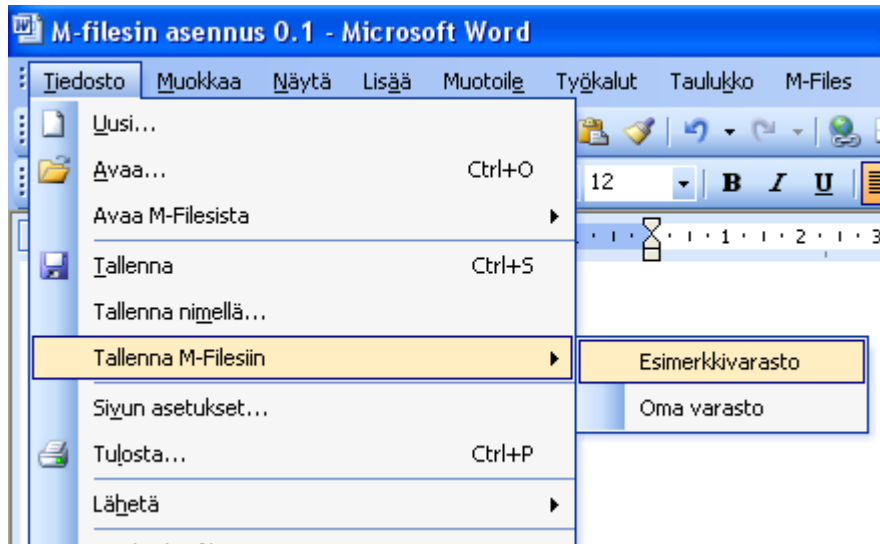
M-filesin asennus 0.1 - Microsoft Word

Tiedosto Muokkaa Näytä Lisää Muotoile Työkalut Taulukko M-Files

Uusi...
Avaa... Ctrl+O
Avaa M-Filesista
Tallenna Ctrl+S
Tallenna nimellä...
Tallenna M-Filesiin
Sivun asetukset...
Tulosta... Ctrl+P
Lähetä

Esimerkkivarasto
Oma varasto

12
B I U
1 2 3